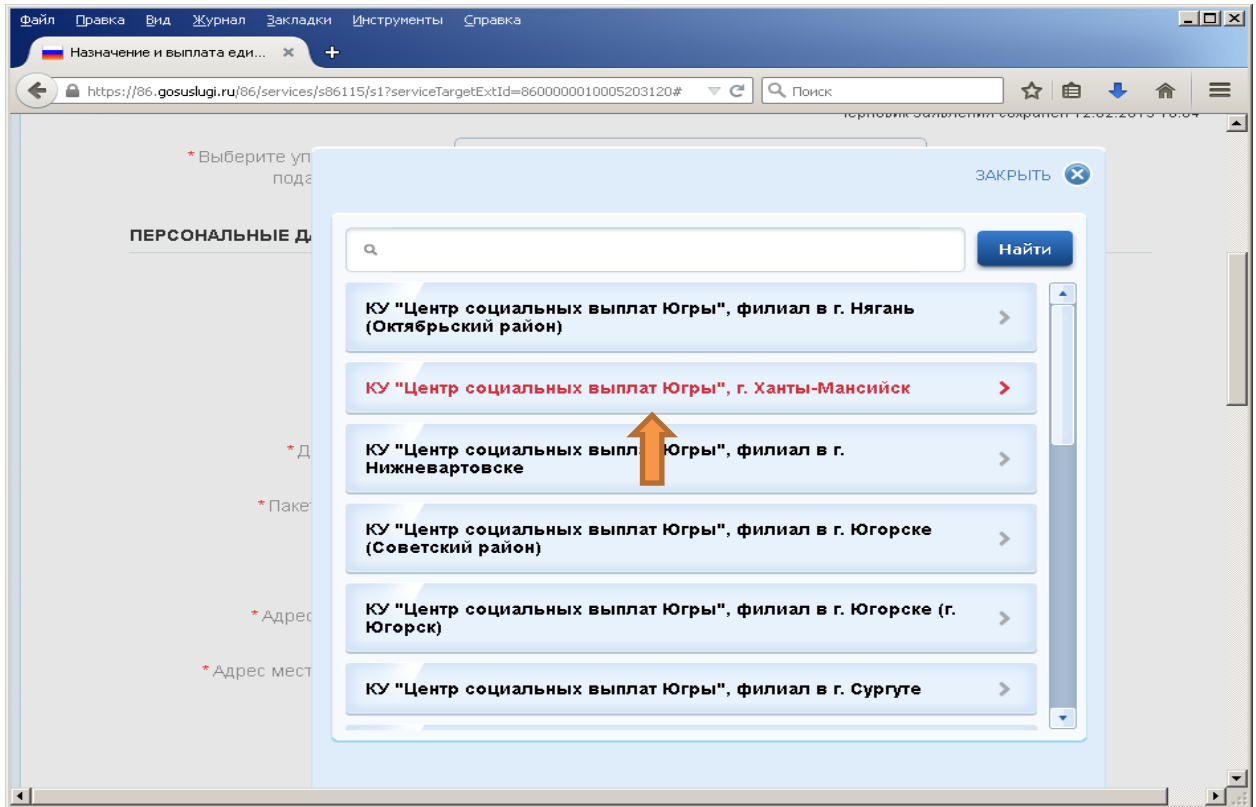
Файл Правка Вид Журнал Закладки Инструменты Справка

Назначение и выплата еди... ×

https://86.gosuslugi.ru/86/services/s86115/s1?serviceTargetExtId=8600000010005203120#

Поиск

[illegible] сохранен 12.02.2015 16:04

*Выберите уп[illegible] пода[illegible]

ПЕРСОНАЛЬНЫЕ Д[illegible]

*Д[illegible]

*Пакет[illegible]

*Адрес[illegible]

*Адрес мест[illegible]

ЗАКРЫТЬ

Найти

КУ "Центр социальных выплат Югры", филиал в г. Нягань (Октябрьский район)

КУ "Центр социальных выплат Югры", г. Ханты-Мансийск

КУ "Центр социальных выпл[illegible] Югры", филиал в г. Нижневартовске

КУ "Центр социальных выплат Югры", филиал в г. Югорске (Советский район)

КУ "Центр социальных выплат Югры", филиал в г. Югорске (г. Югорск)

КУ "Центр социальных выплат Югры", филиал в г. Сургуте